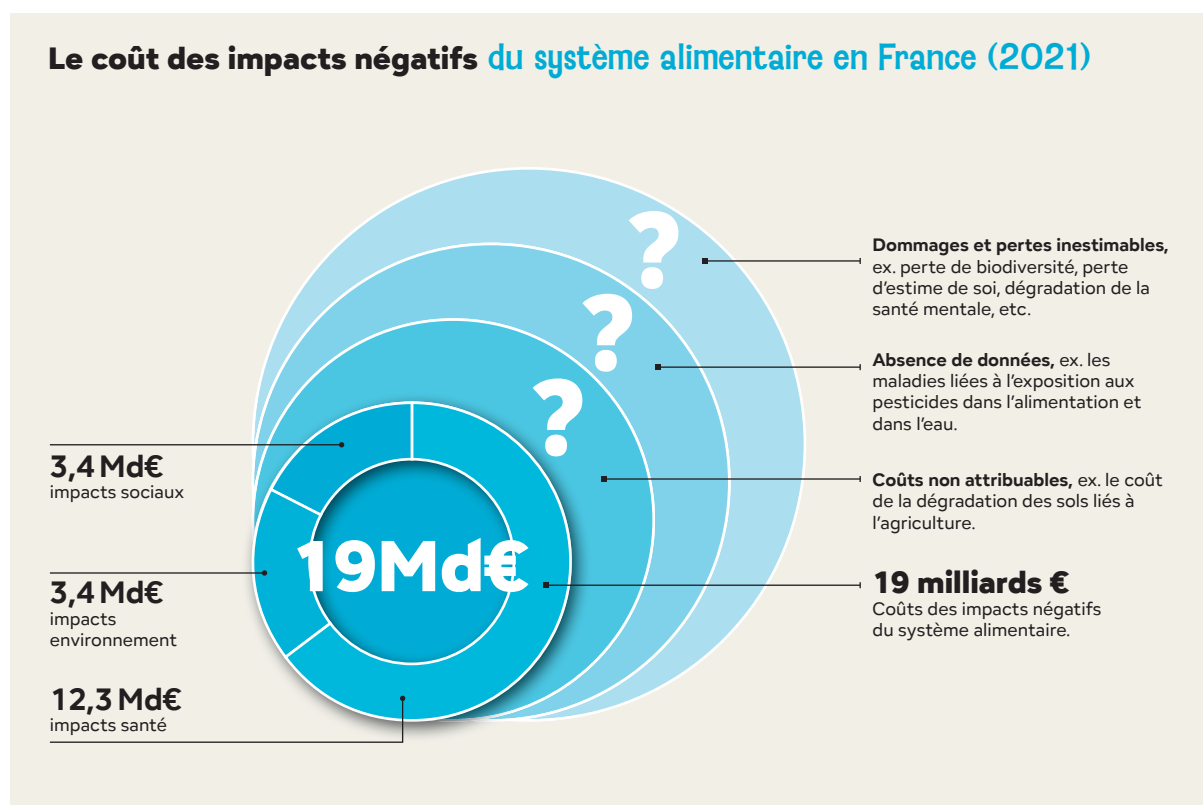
Le coût des impacts négatifs du système alimentaire en France (2021)

?

?

?

Dommages et pertes inestimables, ex. perte de biodiversité, perte d'estime de soi, dégradation de la santé mentale, etc.

Absence de données, ex. les maladies liées à l'exposition aux pesticides dans l'alimentation et dans l'eau.

Coûts non attribuables, ex. le coût de la dégradation des sols liés à l'agriculture.

3,4 Md€
impacts sociaux

19Md€

19 milliards €
Coûts des impacts négatifs du système alimentaire.

3,4 Md€
impacts environnement

12,3 Md€
impacts santé